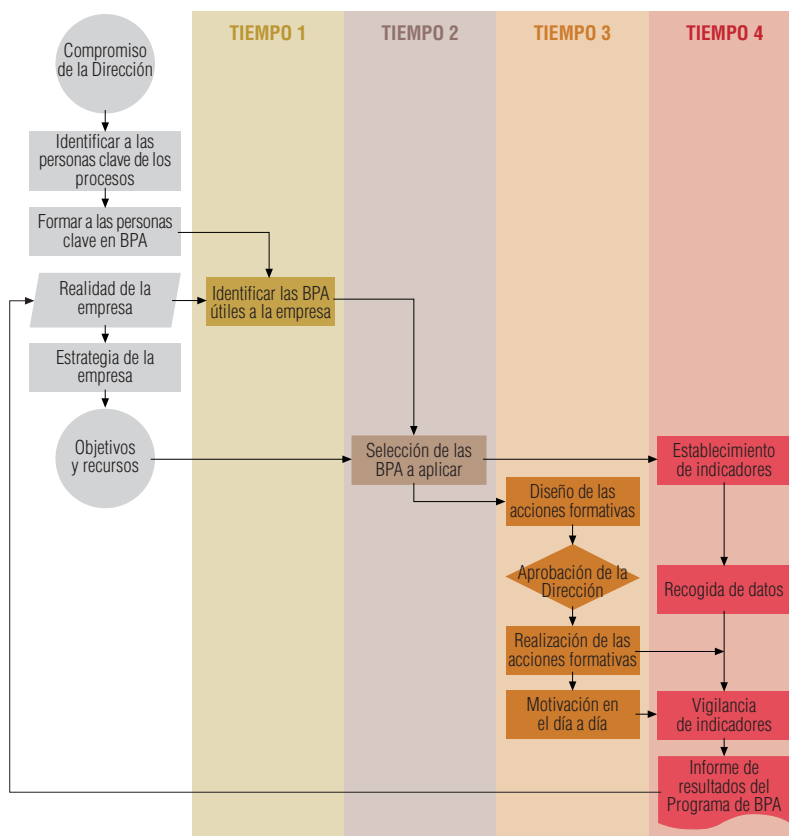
TIEMPO 1

TIEMPO 2

TIEMPO 3

TIEMPO 4

Compromiso de la Dirección

Identificar a las personas clave de los procesos

Formar a las personas clave en BPA

Realidad de la empresa

Identificar las BPA útiles a la empresa

Estrategia de la empresa

Objetivos y recursos

Selección de las BPA a aplicar

Establecimiento de indicadores

Diseño de las acciones formativas

Aprobación de la Dirección

Recogida de datos

Realización de las acciones formativas

Motivación en el día a día

Vigilancia de indicadores

Informe de resultados del Programa de BPA